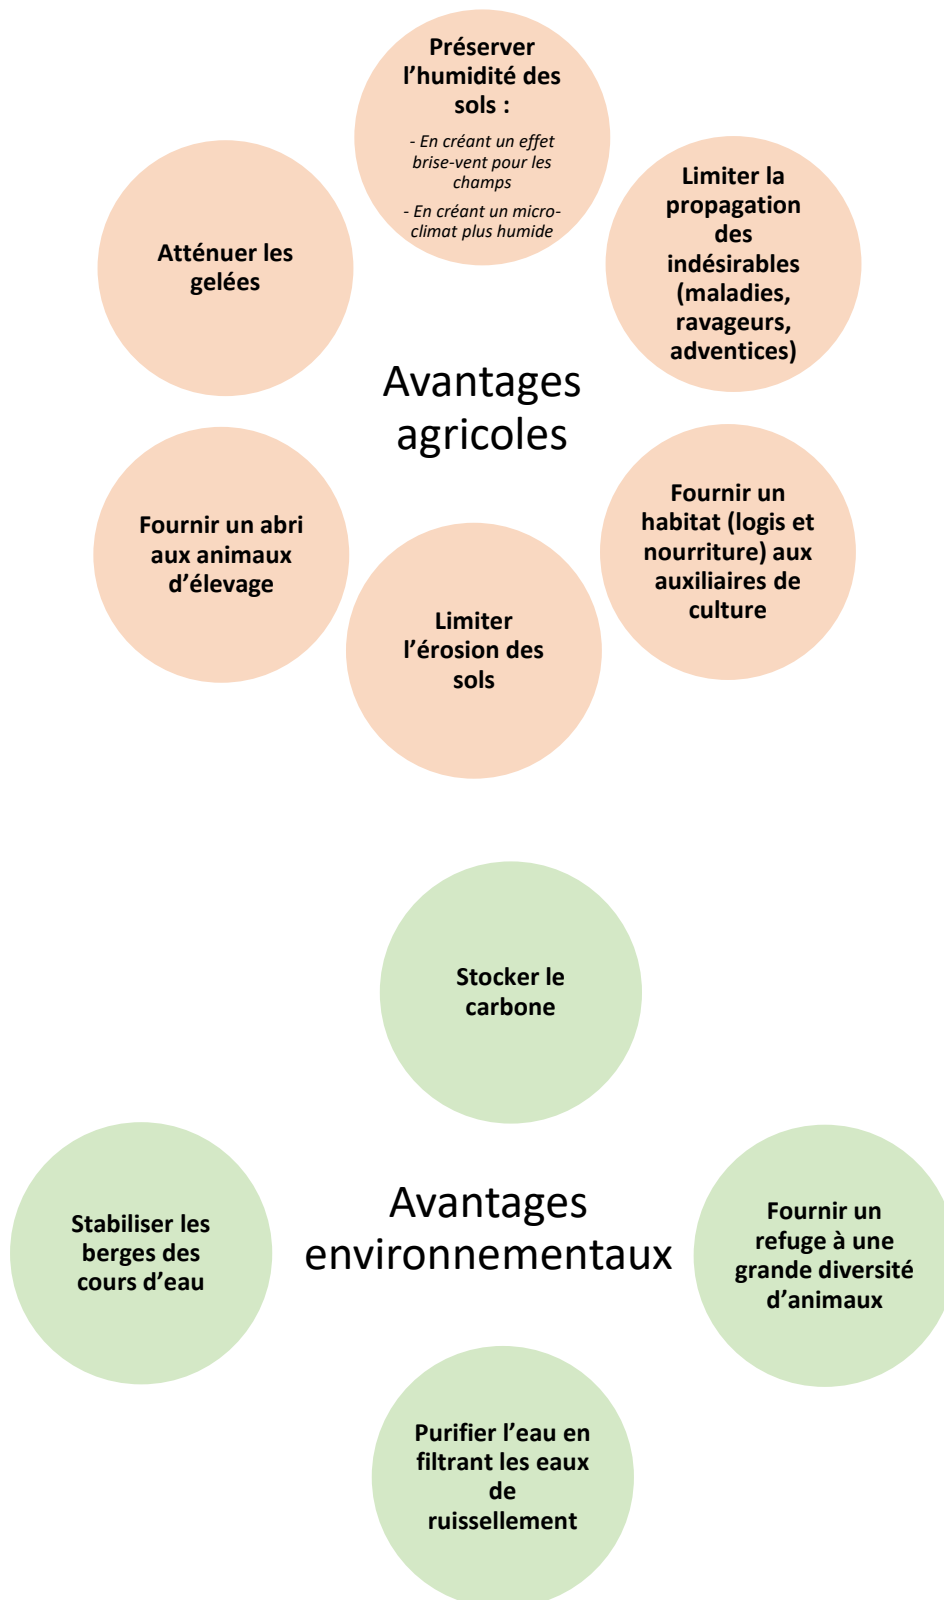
Préserver l'humidité des sols :

- En créant un effet brise-vent pour les champs

- En créant un micro-climat plus humide

Atténuer les gelées

Limiter la propagation des indésirables (maladies, ravageurs, adventices)

Avantages agricoles

Fournir un abri aux animaux d'élevage

Fournir un habitat (logis et nourriture) aux auxiliaires de culture

Limiter l'érosion des sols

Stocker le carbone

Stabiliser les berges des cours d'eau

Avantages environnementaux

Fournir un refuge à une grande diversité d'animaux

Purifier l'eau en filtrant les eaux de ruissellement